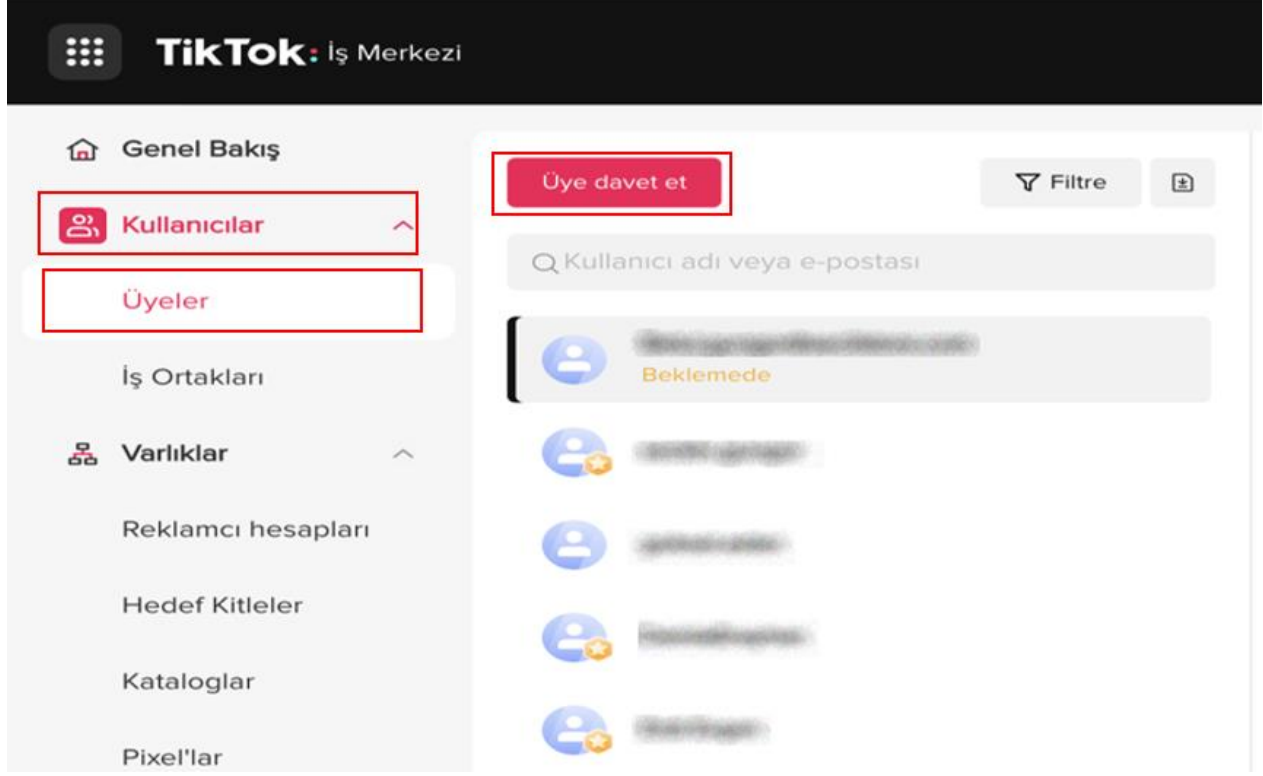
TikTok: İş Merkezi

Genel Bakış

Kullanıcılar

Üyeler

İş Ortakları

Varlıklar

Reklamcı hesapları

Hedef Kitleler

Kataloglar

Pixel'lar

Üye davet et

Filtre

Kullanıcı adı veya e-postası

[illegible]
Beklemede

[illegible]

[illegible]

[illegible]

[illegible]